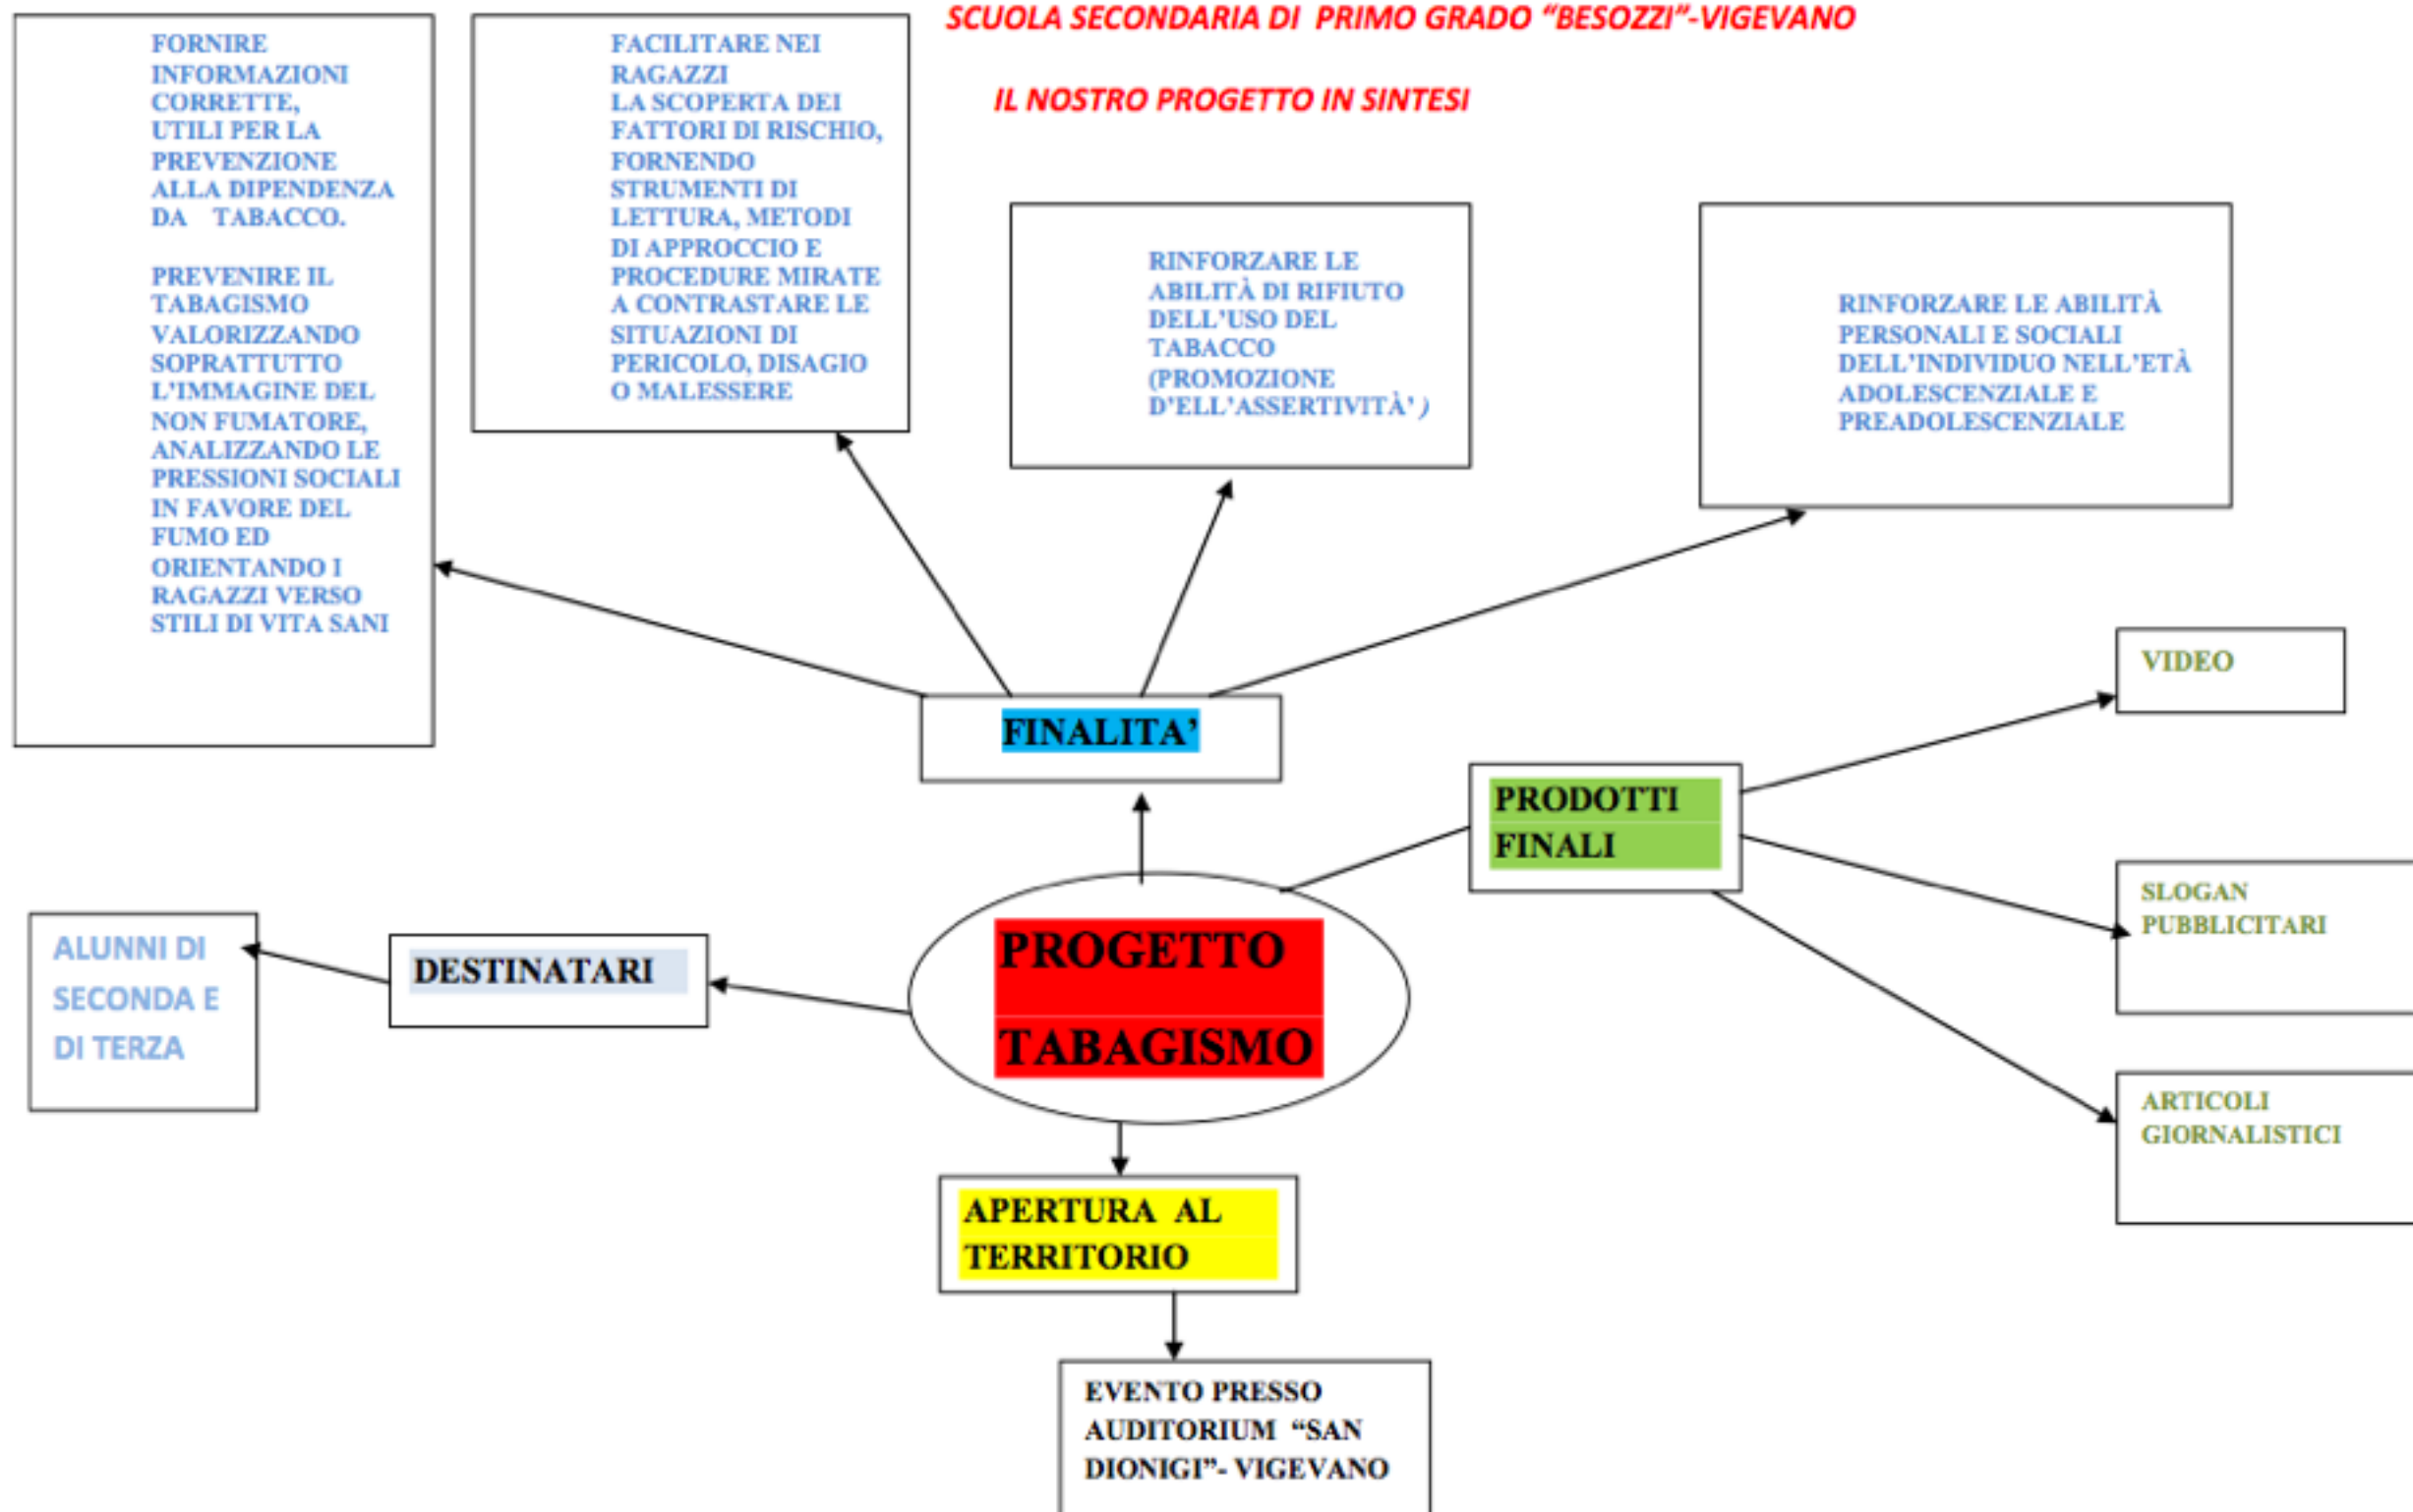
SCUOLA SECONDARIA DI PRIMO GRADO "BESOZZI"-VIGEVANO

IL NOSTRO PROGETTO IN SINTESI

FORNIRE INFORMAZIONI CORRETTE, UTILI PER LA PREVENZIONE ALLA DIPENDENZA DA TABACCO.

PREVENIRE IL TABAGISMO VALORIZZANDO SOPRATTUTTO L'IMMAGINE DEL NON FUMATORE, ANALIZZANDO LE PRESSIONI SOCIALI IN FAVORE DEL FUMO ED ORIENTANDO I RAGAZZI VERSO STILI DI VITA SANI

FACILITARE NEI RAGAZZI LA SCOPERTA DEI FATTORI DI RISCHIO, FORNENDO STRUMENTI DI LETTURA, METODI DI APPROCCIO E PROCEDURE MIRATE A CONTRASTARE LE SITUAZIONI DI PERICOLO, DISAGIO O MALESSERE

RINFORZARE LE ABILITÀ DI RIFIUTO DELL'USO DEL TABACCO (PROMOZIONE D'ELL'ASSERTIVITÀ' )

RINFORZARE LE ABILITÀ PERSONALI E SOCIALI DELL'INDIVIDUO NELL'ETÀ ADOLESCENZIALE E PREADOLESCENZIALE

FINALITA'

VIDEO

PRODOTTI FINALI

SLOGAN PUBBLICITARI

ALUNNI DI SECONDA E DI TERZA

DESTINATARI

PROGETTO TABAGISMO

ARTICOLI GIORNALISTICI

APERTURA AL TERRITORIO

EVENTO PRESSO AUDITORIUM "SAN DIONIGI"- VIGEVANO